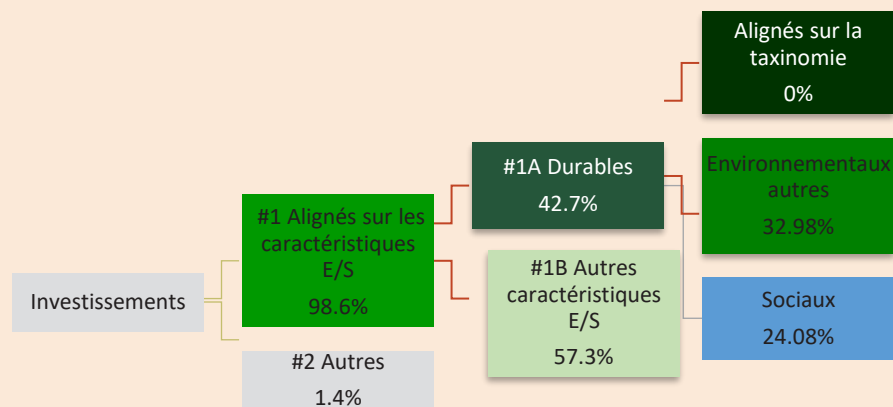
Alignés sur la taxinomie
0%

Environnementaux autres
32.98%

Sociaux
24.08%

#1A Durables
42.7%

#1B Autres caractéristiques E/S
57.3%

#1 Alignés sur les caractéristiques E/S
98.6%

Investissements

#2 Autres
1.4%